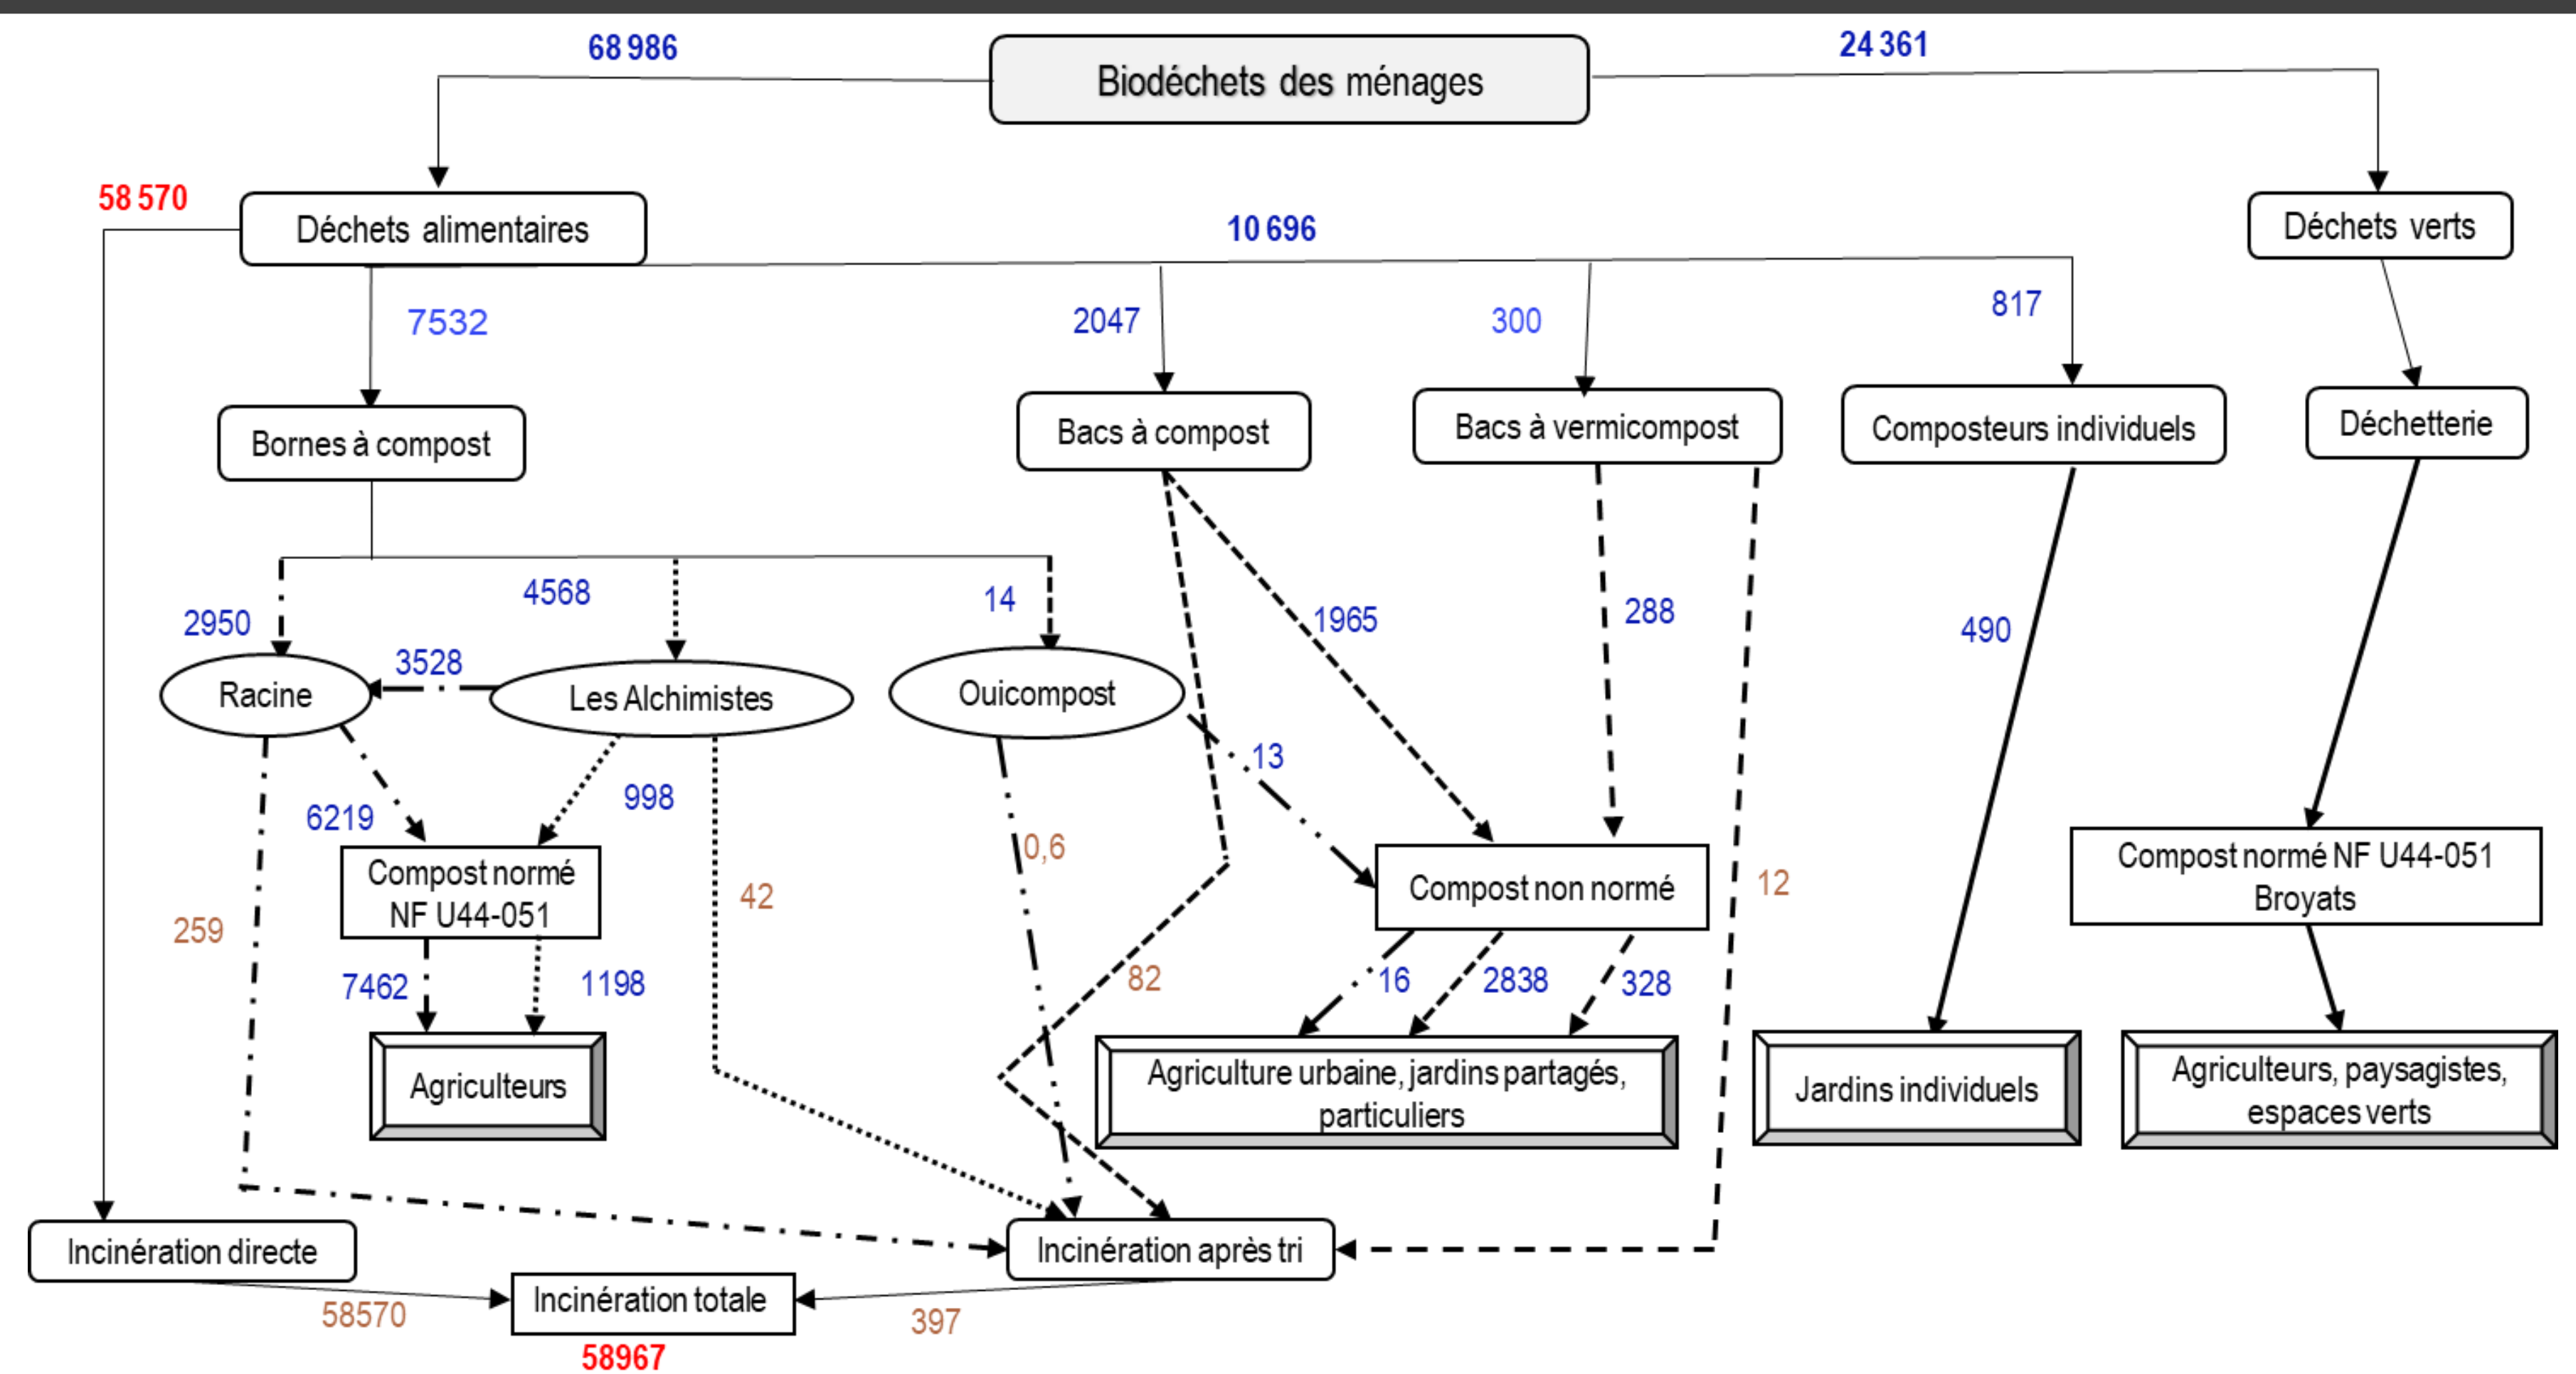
68 986
Biodéchets des ménages
24 361
58 570
Déchets alimentaires
10 696
Déchets verts
7532
2047
300
817
Bornes à compost
Bacs à compost
Bacs à vermicompost
Composteurs individuels
Déchetterie
4568
2950
14
1965
288
490
3528
Racine
Les Alchimistes
Ouicompost
13
6219
998
0,6
Compost normé NF U44-051
42
Compost non normé
12
Compost normé NF U44-051 Broyats
259
82
7462
1198
16
2838
328
Agriculteurs
Agriculture urbaine, jardins partagés, particuliers
Jardins individuels
Agriculteurs, paysagistes, espaces verts
Incinération directe
Incinération après tri
58570
Incinération totale
397
58967